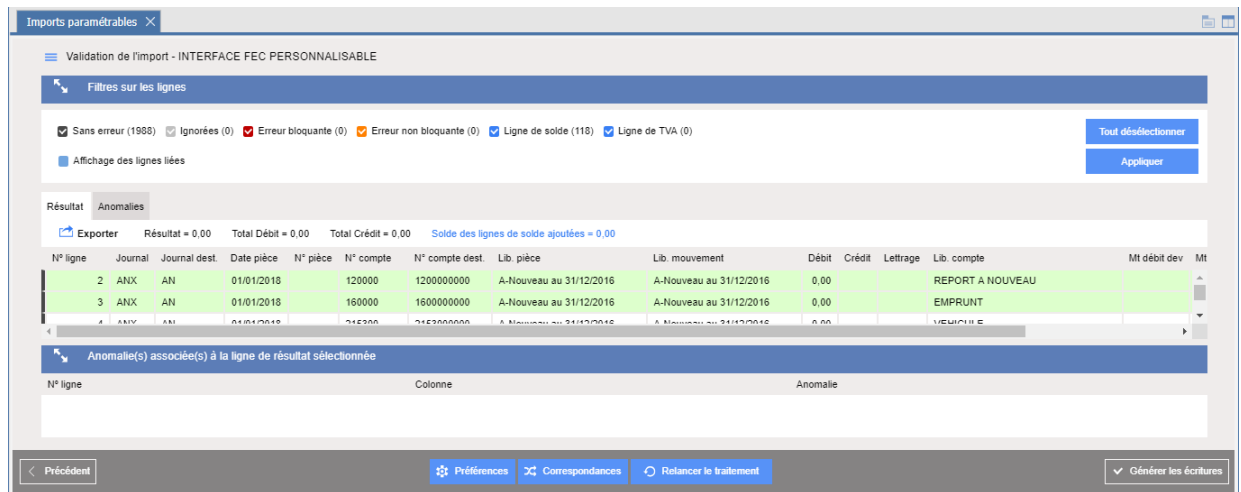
Imports paramétrables

Validation de l'import - INTERFACE FEC PERSONNALISABLE

Filtres sur les lignes

Sans erreur (1988) Ignorées (0) Erreur bloquante (0) Erreur non bloquante (0) Ligne de solde (118) Ligne de TVA (0)

Affichage des lignes liées

Tout désélectionner

Appliquer

Résultat Anomalies

Exporter Résultat = 0,00 Total Débit = 0,00 Total Crédit = 0,00 Solde des lignes de solde ajoutées = 0,00

| N° ligne | Journal | Journal dest. | Date pièce | N° pièce | N° compte | N° compte dest. | Lib. pièce | Lib. mouvement | Débit | Crédit | Lettrage | Lib. compte | Mt débit dev | Mt |
|---|---|---|---|---|---|---|---|---|---|---|---|---|---|---|
| 2 | ANX | AN | 01/01/2018 | | 120000 | 1200000000 | A-Nouveau au 31/12/2016 | A-Nouveau au 31/12/2016 | 0,00 | | | REPORT A NOUVEAU | | |
| 3 | ANX | AN | 01/01/2018 | | 160000 | 1600000000 | A-Nouveau au 31/12/2016 | A-Nouveau au 31/12/2016 | 0,00 | | | EMPRUNT | | |
| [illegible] | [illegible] | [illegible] | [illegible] | | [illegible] | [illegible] | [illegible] | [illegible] | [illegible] | | | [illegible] | | |

Anomalie(s) associée(s) à la ligne de résultat sélectionnée

| N° ligne | Colonne | Anomalie |
|---|---|---|

Précédent

Préférences Correspondances Relancer le traitement

Générer les écritures